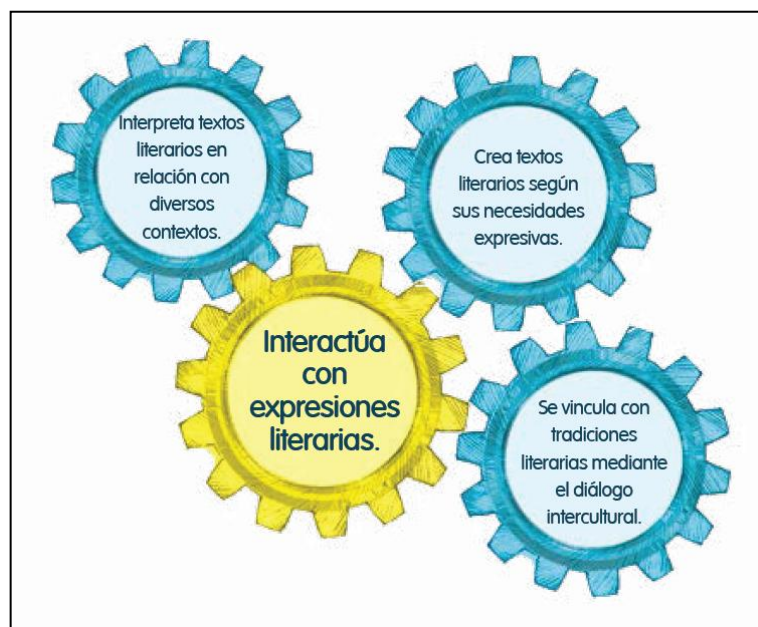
Interpreta textos literarios en relación con diversos contextos.

Crea textos literarios según sus necesidades expresivas.

Interactúa con expresiones literarias.

Se vincula con tradiciones literarias mediante el diálogo intercultural.